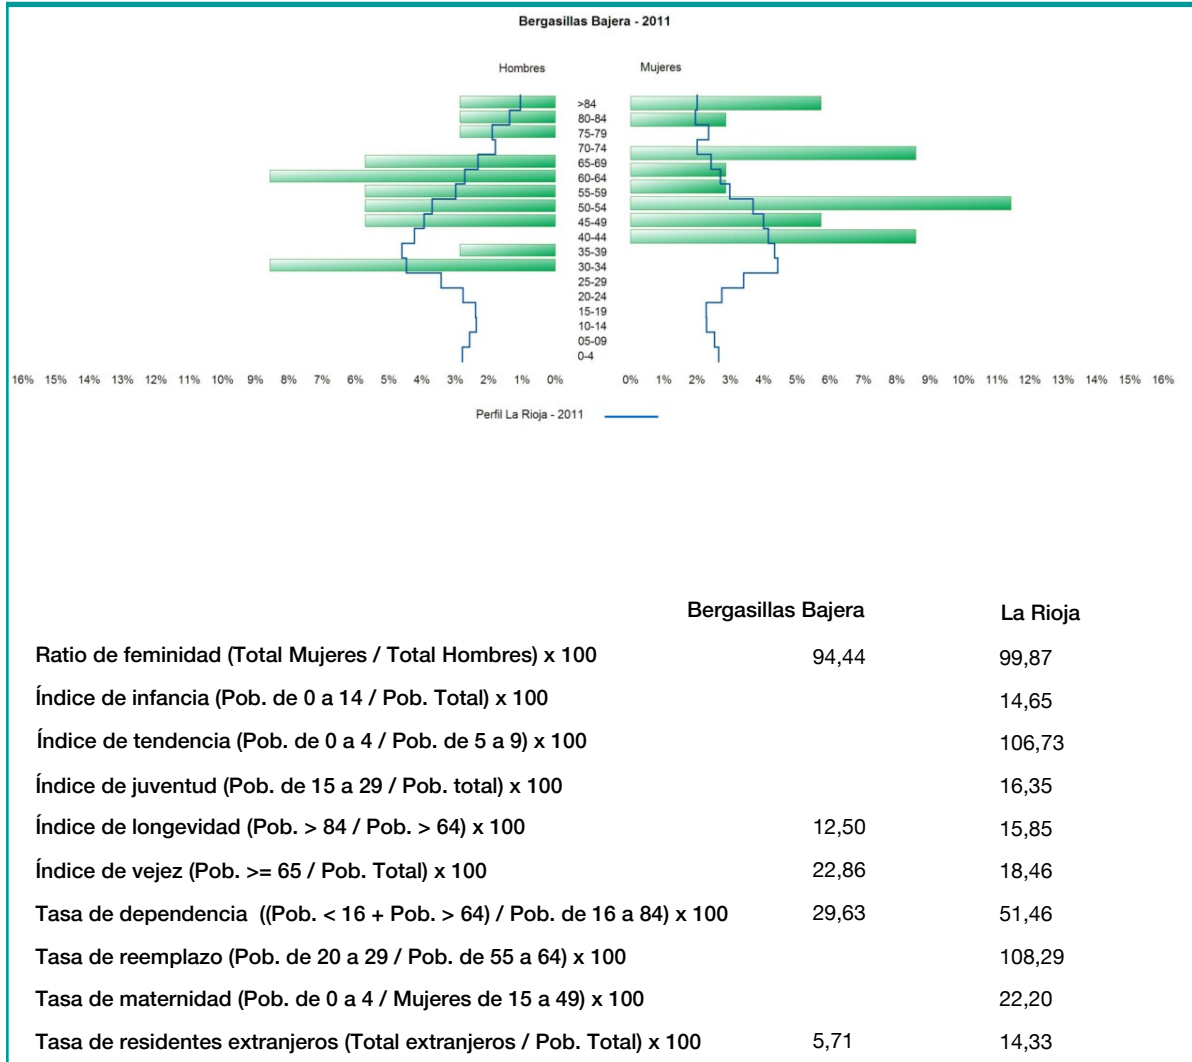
Bergasillas Bajera - 2011

Hombres

Mujeres

>84
80-84
75-79
70-74
65-69
60-64
55-59
50-54
45-49
40-44
35-39
30-34
25-29
20-24
15-19
10-14
05-09
0-4

16% 15% 14% 13% 12% 11% 10% 9% 8% 7% 6% 5% 4% 3% 2% 1% 0%

0% 1% 2% 3% 4% 5% 6% 7% 8% 9% 10% 11% 12% 13% 14% 15% 16%

Perfil La Rioja - 2011

| | Bergasillas Bajera | La Rioja |
|---|---|---|
| Ratio de feminidad (Total Mujeres / Total Hombres) x 100 | 94,44 | 99,87 |
| Índice de infancia (Pob. de 0 a 14 / Pob. Total) x 100 | | 14,65 |
| Índice de tendencia (Pob. de 0 a 4 / Pob. de 5 a 9) x 100 | | 106,73 |
| Índice de juventud (Pob. de 15 a 29 / Pob. total) x 100 | | 16,35 |
| Índice de longevidad (Pob. > 84 / Pob. > 64) x 100 | 12,50 | 15,85 |
| Índice de vejez (Pob. >= 65 / Pob. Total) x 100 | 22,86 | 18,46 |
| Tasa de dependencia ((Pob. < 16 + Pob. > 64) / Pob. de 16 a 84) x 100 | 29,63 | 51,46 |
| Tasa de reemplazo (Pob. de 20 a 29 / Pob. de 55 a 64) x 100 | | 108,29 |
| Tasa de maternidad (Pob. de 0 a 4 / Mujeres de 15 a 49) x 100 | | 22,20 |
| Tasa de residentes extranjeros (Total extranjeros / Pob. Total) x 100 | 5,71 | 14,33 |